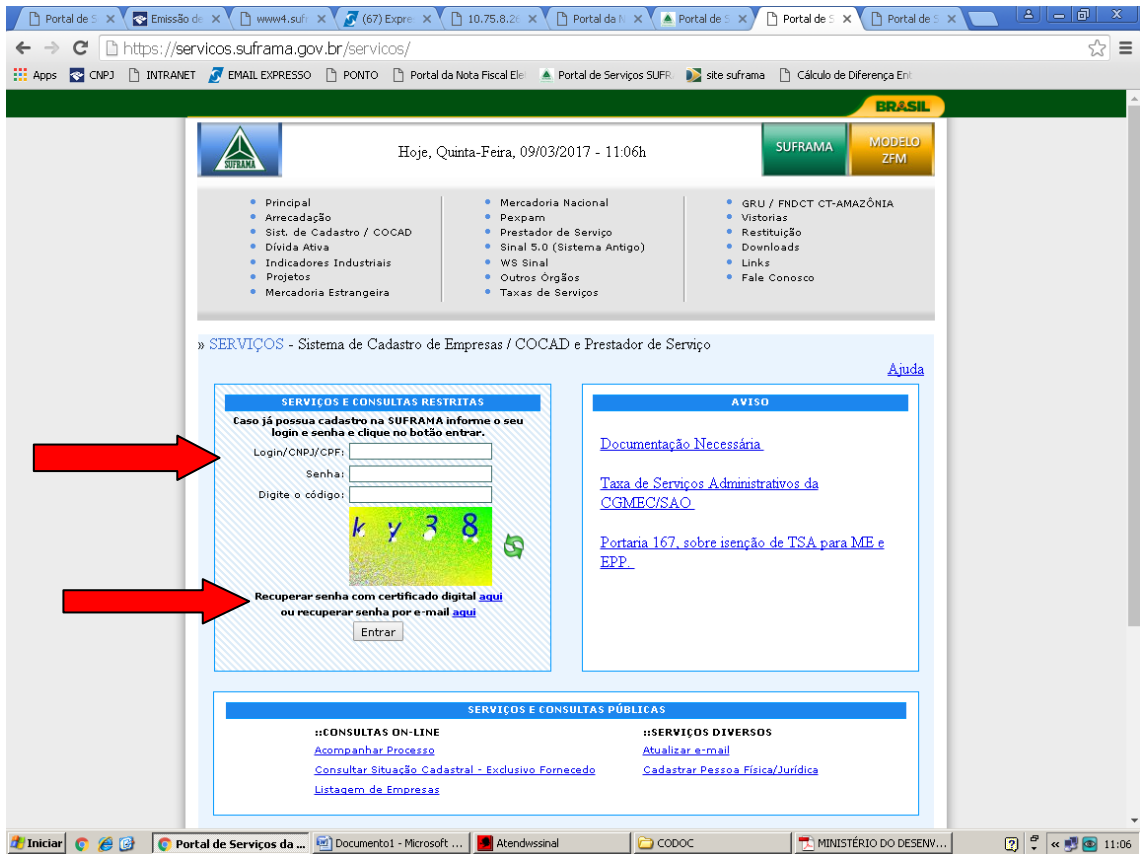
Portal de S × | Emissão de × | www4.suf × | (67) Expre × | 10.75.8.2 × | Portal da N × | Portal de S × | Portal de S × | Portal de S ×

https://servicos.suframa.gov.br/servicos/

Apps | CNPJ | INTRANET | EMAIL EXPRESSO | PONTO | Portal da Nota Fiscal Ele | Portal de Serviços SUFR | site suframa | Cálculo de Diferença Ent

BRASIL

SUFRAMA

Hoje, Quinta-Feira, 09/03/2017 - 11:06h

SUFRAMA | MODELO ZFM

- Principal
- Arrecadação
- Sist. de Cadastro / COCAD
- Dívida Ativa
- Indicadores Industriais
- Projetos
- Mercadoria Estrangeira

- Mercadoria Nacional
- Pexpam
- Prestador de Serviço
- Sinal 5.0 (Sistema Antigo)
- WS Sinal
- Outros Órgãos
- Taxas de Serviços

- GRU / FNDCT CT-AMAZÔNIA
- Vistorias
- Restituição
- Downloads
- Links
- Fale Conosco

» SERVIÇOS - Sistema de Cadastro de Empresas / COCAD e Prestador de Serviço

Ajuda

SERVIÇOS E CONSULTAS RESTRITAS

Caso já possua cadastro na SUFRAMA informe o seu login e senha e clique no botão entrar.

Login/CNPJ/CPF:

Senha:

Digite o código:

k y 3 8

Recuperar senha com certificado digital aqui
ou recuperar senha por e-mail aqui

Entrar

AVISO

Documentação Necessária

Taxa de Serviços Administrativos da CGMEC/SAO

Portaria 167, sobre isenção de TSA para ME e EPP.

SERVIÇOS E CONSULTAS PÚBLICAS

::CONSULTAS ON-LINE
Acompanhar Processo
Consultar Situação Cadastral - Exclusivo Fornecedo
Listagem de Empresas

::SERVIÇOS DIVERSOS
Atualizar e-mail
Cadastrar Pessoa Física/Jurídica

Iniciar | Portal de Serviços da ... | Documento1 - Microsoft ... | Atendwssinal | CODOC | MINISTÉRIO DO DESENV... | 11:06